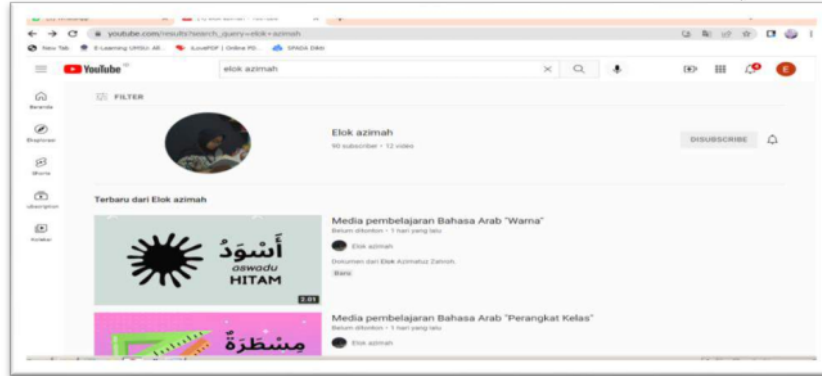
youtube.com/results?search_query=elok+azimah

New Tab | E-Learning UMSU: All... | iLovePDF | Online PD... | SPADA DIKTI

YouTube

elok azimah

FILTER

Elok azimah

90 subscriber • 12 video

DISUBSCRIBE

Beranda

Eksplorasi

Shorts

Subscription

Koleksi

Terbaru dari Elok azimah

أَسْوَدُ
aswadu
HITAM

2:01

Media pembelajaran Bahasa Arab "Warna"

Belum ditonton • 1 hari yang lalu

Elok azimah

Dokumen dari Elok Azimatuz Zahroh

Baru

مِسْطَرَةٌ

Media pembelajaran Bahasa Arab "Perangkat Kelas"

Belum ditonton • 1 hari yang lalu

Elok azimah